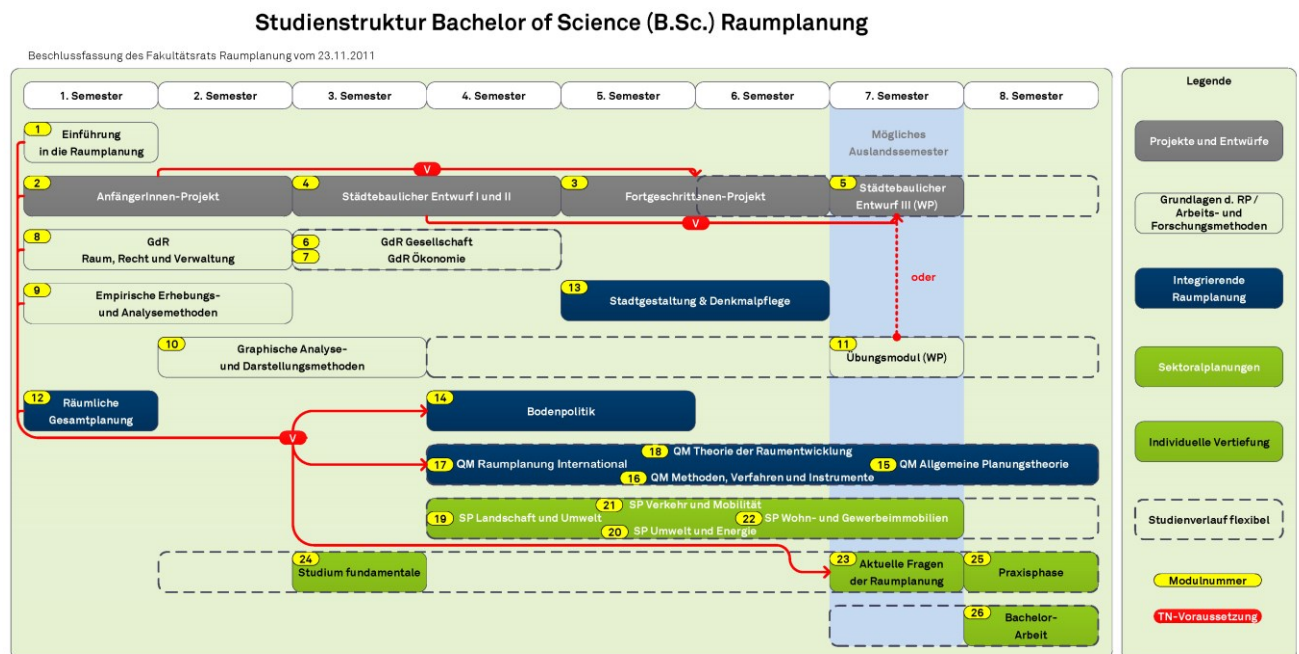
Studienstruktur Bachelor of Science (B.Sc.) Raumplanung

Beschlussfassung des Fakultätsrats Raumplanung vom 23.11.2011

1. Semester
2. Semester
3. Semester
4. Semester
5. Semester
6. Semester
7. Semester
8. Semester

Mögliches Auslandssemester

1 Einführung in die Raumplanung

2 AnfängerInnen-Projekt

4 Städtebaulicher Entwurf I und II

3 Fortgeschrittenen-Projekt

5 Städtebaulicher Entwurf III (WP)

V

V

8 GdR Raum, Recht und Verwaltung

6 GdR Gesellschaft

7 GdR Ökonomie

oder

9 Empirische Erhebungs- und Analysemethoden

13 Stadtgestaltung & Denkmalpflege

10 Graphische Analyse- und Darstellungsmethoden

11 Übungsmodul (WP)

12 Räumliche Gesamtplanung

14 Bodenpolitik

V

18 QM Theorie der Raumentwicklung

17 QM Raumplanung International

15 QM Allgemeine Planungstheorie

16 QM Methoden, Verfahren und Instrumente

21 SP Verkehr und Mobilität

19 SP Landschaft und Umwelt

22 SP Wohn- und Gewerbeimmobilien

20 SP Umwelt und Energie

24 Studium fundamentale

23 Aktuelle Fragen der Raumplanung

25 Praxisphase

26 Bachelor-Arbeit

Legende

Projekte und Entwürfe

Grundlagen d. RP / Arbeits- und Forschungsmethoden

Integrierende Raumplanung

Sektoralplanungen

Individuelle Vertiefung

Studienverlauf flexibel

Modulnummer

TN-Voraussetzung